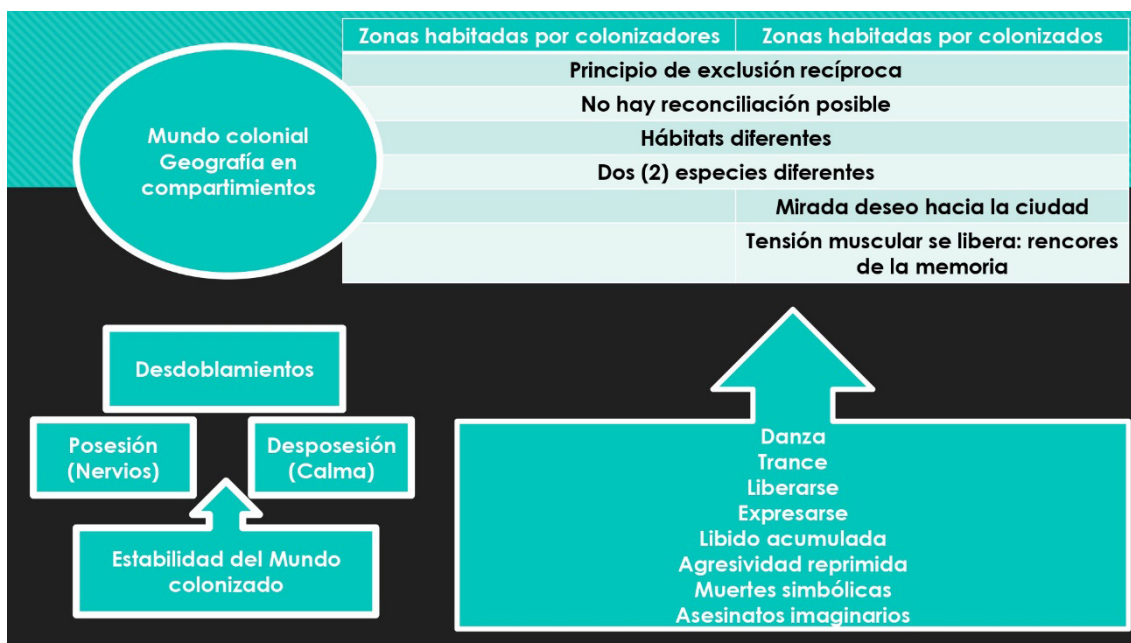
Mundo colonial
Geografía en compartimientos

| Zonas habitadas por colonizadores | Zonas habitadas por colonizados |
|---|---|
| Principio de exclusión recíproca | |
| No hay reconciliación posible | |
| Hábitats diferentes | |
| Dos (2) especies diferentes | |
| | Mirada deseo hacia la ciudad |
| | Tensión muscular se libera: rencores de la memoria |

Desdoblamientos

Posesión (Nervios)

Desposesión (Calma)

Estabilidad del Mundo colonizado

Danza
Trance
Liberarse
Expresarse
Libido acumulada
Agresividad reprimida
Muertes simbólicas
Asesinatos imaginarios